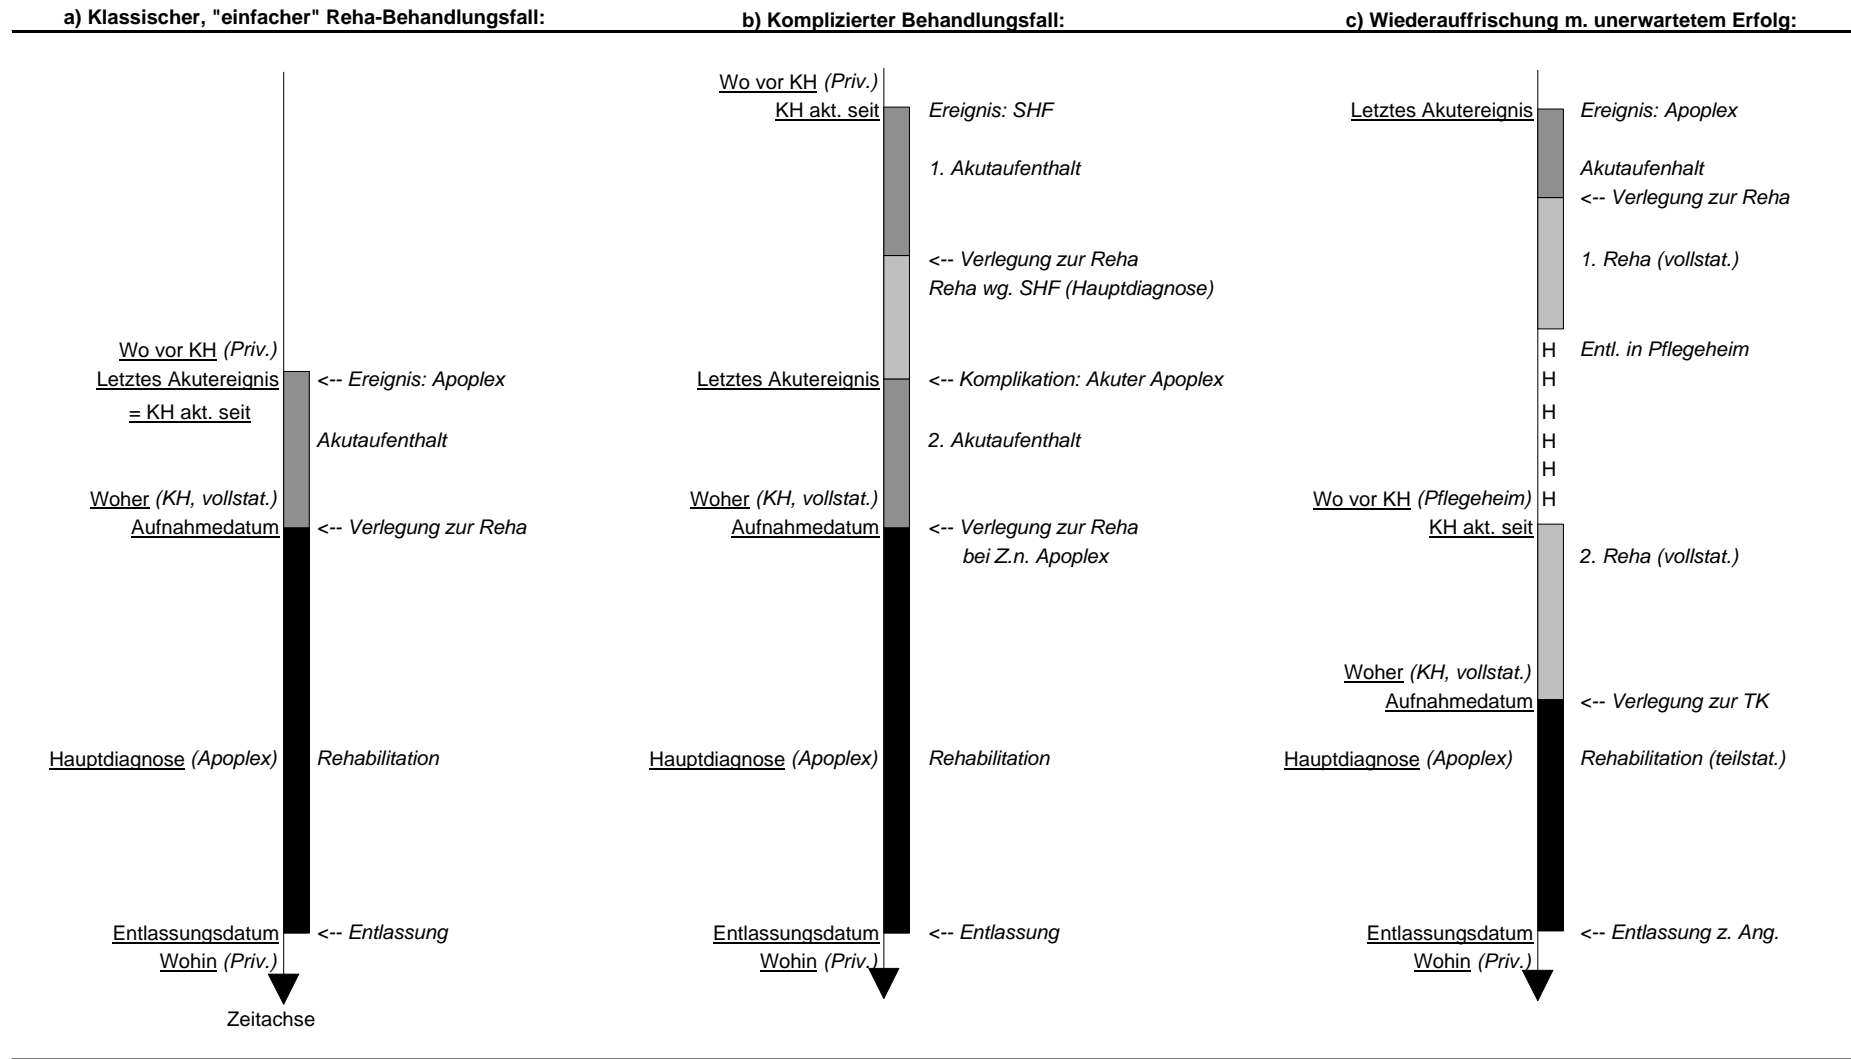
a) Klassischer, "einfacher" Reha-Behandlungsfall:

Wo vor KH (Priv.)
Letztes Akutereignis <-- Ereignis: Apoplex
= KH akt. seit
Akutaufenthalt
Woher (KH, vollstat.)
Aufnahmedatum <-- Verlegung zur Reha
Hauptdiagnose (Apoplex) Rehabilitation
Entlassungsdatum <-- Entlassung
Wohin (Priv.)
Zeitachse

b) Komplizierter Behandlungsfall:

Wo vor KH (Priv.)
KH akt. seit Ereignis: SHF
1. Akutaufenthalt
<-- Verlegung zur Reha
Reha wg. SHF (Hauptdiagnose)
Letztes Akutereignis <-- Komplikation: Akuter Apoplex
2. Akutaufenthalt
Woher (KH, vollstat.)
Aufnahmedatum <-- Verlegung zur Reha
bei Z.n. Apoplex
Hauptdiagnose (Apoplex) Rehabilitation
Entlassungsdatum <-- Entlassung
Wohin (Priv.)

c) Wiederauffrischung m. unerwartetem Erfolg:

Letztes Akutereignis Ereignis: Apoplex
Akutaufenthalt
<-- Verlegung zur Reha
1. Reha (vollstat.)
H Entl. in Pflegeheim
H
H
H
H
Wo vor KH (Pflegeheim) H
KH akt. seit
2. Reha (vollstat.)
Woher (KH, vollstat.)
Aufnahmedatum <-- Verlegung zur TK
Hauptdiagnose (Apoplex) Rehabilitation (teilstat.)
Entlassungsdatum <-- Entlassung z. Ang.
Wohin (Priv.)